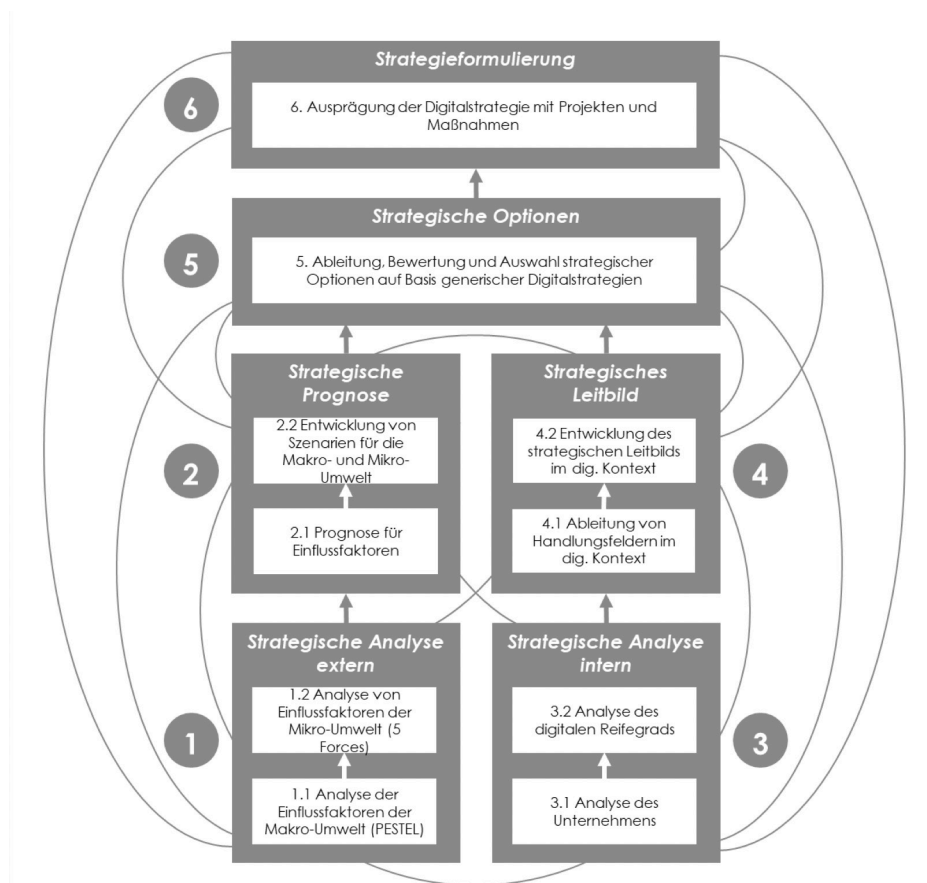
Strategieformulierung

6

6. Ausprägung der Digitalstrategie mit Projekten und Maßnahmen

Strategische Optionen

5

5. Ableitung, Bewertung und Auswahl strategischer Optionen auf Basis generischer Digitalstrategien

Strategische Prognose

2

2.2 Entwicklung von Szenarien für die Makro- und Mikro-Umwelt

2.1 Prognose für Einflussfaktoren

Strategisches Leitbild

4

4.2 Entwicklung des strategischen Leitbilds im dig. Kontext

4.1 Ableitung von Handlungsfeldern im dig. Kontext

Strategische Analyse extern

1

1.2 Analyse von Einflussfaktoren der Mikro-Umwelt (5 Forces)

1.1 Analyse der Einflussfaktoren der Makro-Umwelt (PESTEL)

Strategische Analyse intern

3

3.2 Analyse des digitalen Reifegrads

3.1 Analyse des Unternehmens